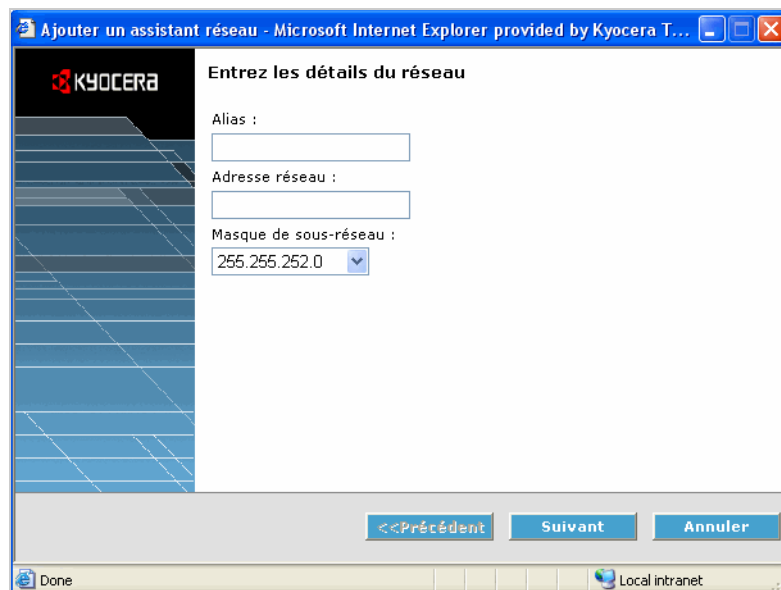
Ajouter un assistant réseau - Microsoft Internet Explorer provided by Kyocera T...

KYOCERA

Entrez les détails du réseau

Alias :

Adresse réseau :

Masque de sous-réseau :

255.255.252.0

<<Précédent
Suivant
Annuler

Done
Local intranet